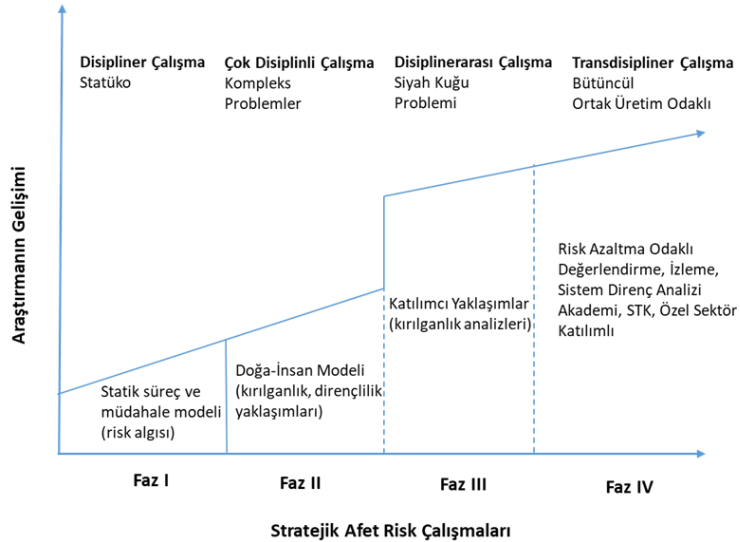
Araştırmanın Gelişimi

Disipliner Çalışma
Statüko

Çok Disiplinli Çalışma
Kompleks Problemler

Disiplinerarası Çalışma
Siyah Kuğu Problemi

Transdisipliner Çalışma
Bütüncül
Ortak Üretim Odaklı

Risk Azaltma Odaklı Değerlendirme, İzleme, Sistem Direnç Analizi
Akademi, STK, Özel Sektör Katılımlı

Katılımcı Yaklaşımlar (kırılganlık analizleri)

Doğa-İnsan Modeli (kırılganlık, dirençlilik yaklaşımları)

Statik süreç ve müdahale modeli (risk algısı)

Faz I

Faz II

Faz III

Faz IV

Stratejik Afet Risk Çalışmaları